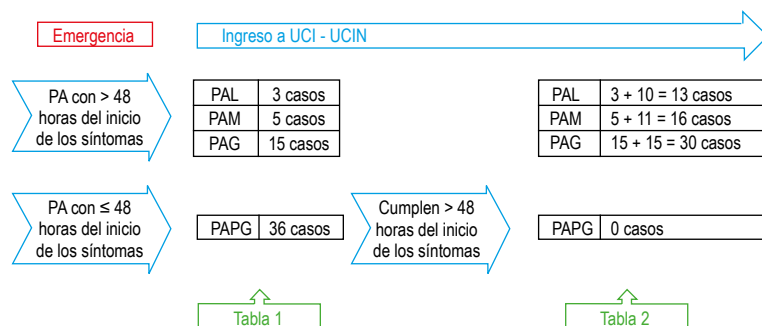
Emergencia

Ingreso a UCI - UCIN

PA con > 48 horas del inicio de los síntomas

| PAL | 3 casos |
|---|---|
| PAM | 5 casos |
| PAG | 15 casos |

| PAL | 3 + 10 = 13 casos |
|---|---|
| PAM | 5 + 11 = 16 casos |
| PAG | 15 + 15 = 30 casos |

PA con ≤ 48 horas del inicio de los síntomas

| PAPG | 36 casos |
|---|---|

Cumplen > 48 horas del inicio de los síntomas

| PAPG | 0 casos |
|---|---|

Tabla 1

Tabla 2